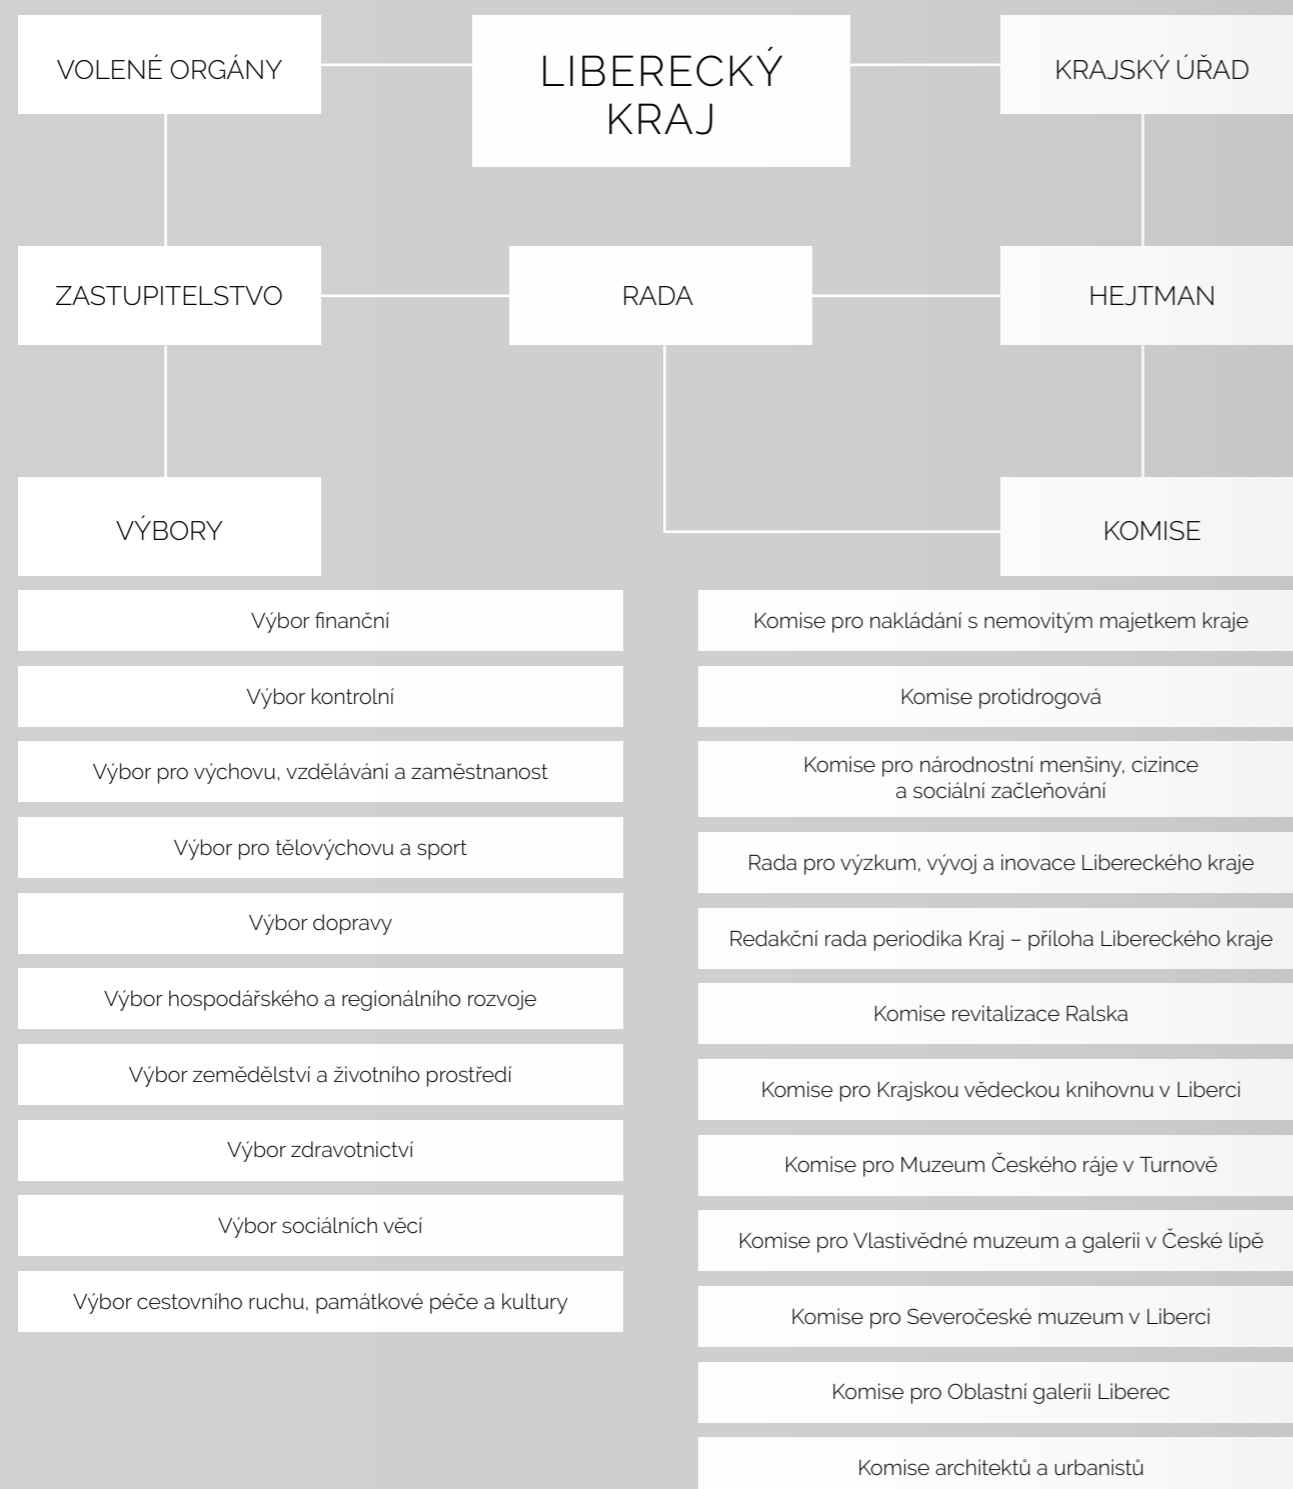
VOLENÉ ORGÁNY

LIBERECKÝ KRAJ

KRAJSKÝ ÚŘAD

ZASTUPITELSTVO

RADA

HEJTMAN

VÝBORY

KOMISE

Výbor finanční

Výbor kontrolní

Výbor pro výchovu, vzdělávání a zaměstnanost

Výbor pro tělovýchovu a sport

Výbor dopravy

Výbor hospodářského a regionálního rozvoje

Výbor zemědělství a životního prostředí

Výbor zdravotnictví

Výbor sociálních věcí

Výbor cestovního ruchu, památkové péče a kultury

Komise pro nakládání s nemovitým majetkem kraje

Komise protidrogová

Komise pro národnostní menšiny, cizince a sociální začleňování

Rada pro výzkum, vývoj a inovace Libereckého kraje

Redakční rada periodika Kraj – příloha Libereckého kraje

Komise revitalizace Ralska

Komise pro Krajskou vědeckou knihovnu v Liberci

Komise pro Muzeum Českého ráje v Turnově

Komise pro Vlastivědné muzeum a galerii v České lípě

Komise pro Severočeské muzeum v Liberci

Komise pro Oblastní galerii Liberec

Komise architektů a urbanistů